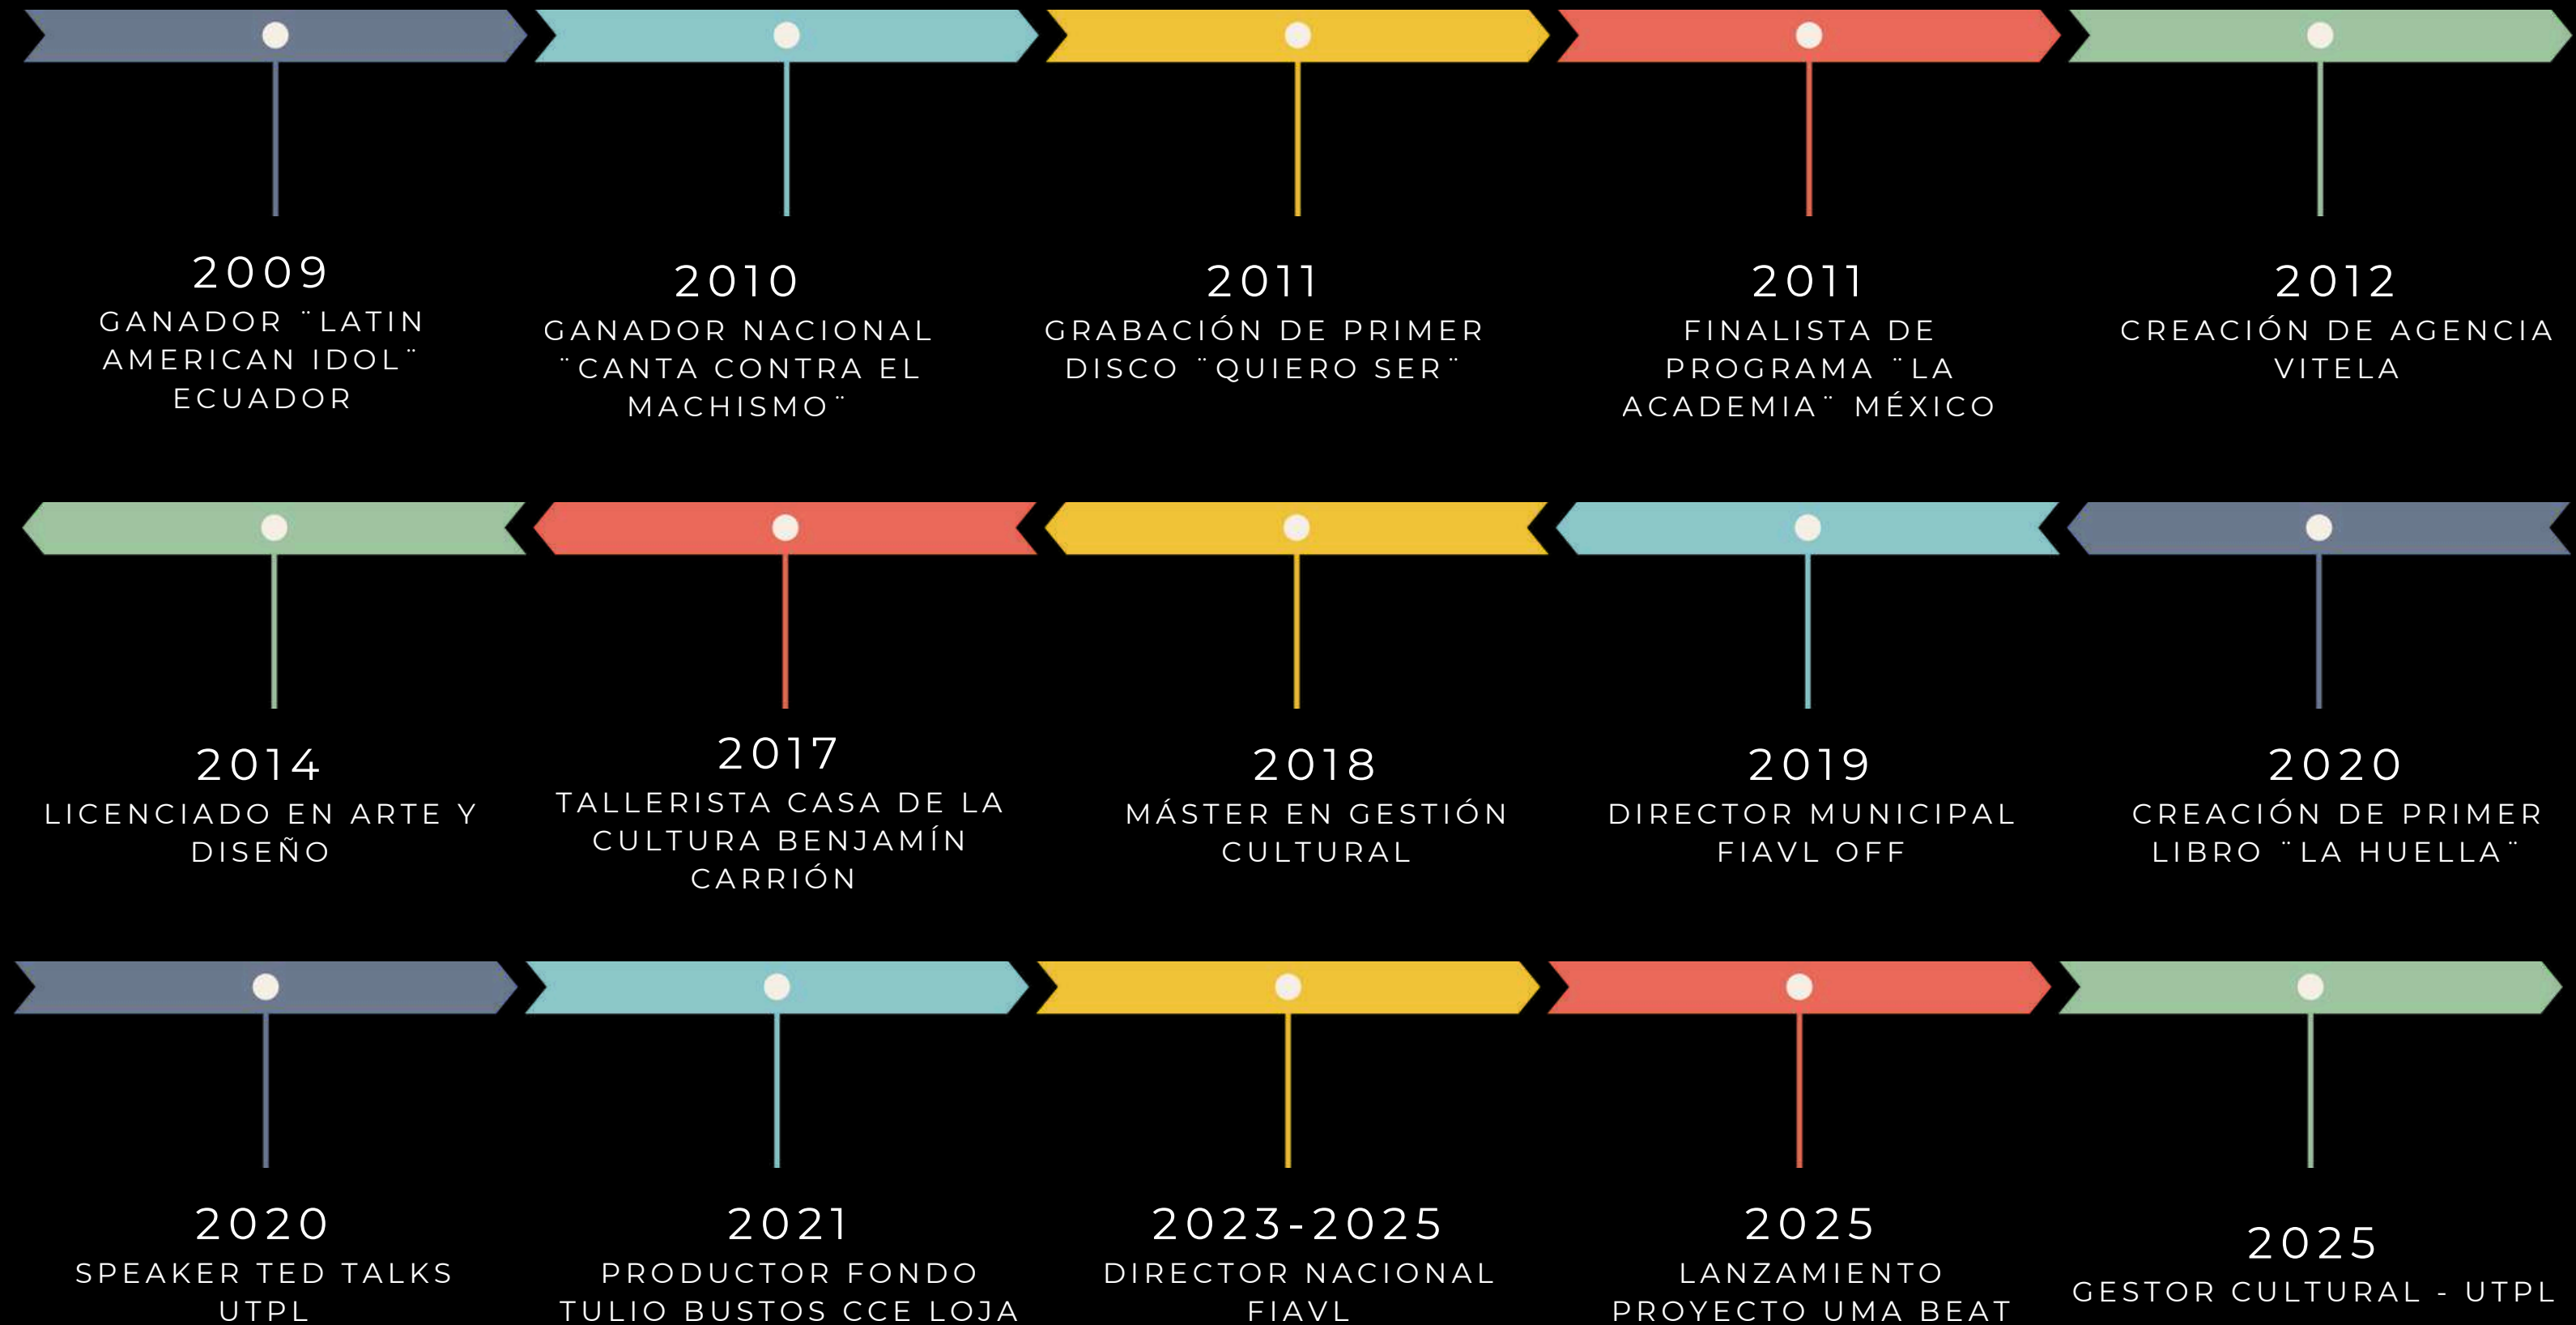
2009
GANADOR ¨LATIN AMERICAN IDOL¨ ECUADOR

2010
GANADOR NACIONAL ¨CANTA CONTRA EL MACHISMO¨

2011
GRABACIÓN DE PRIMER DISCO ¨QUIERO SER¨

2011
FINALISTA DE PROGRAMA ¨LA ACADEMIA¨ MÉXICO

2012
CREACIÓN DE AGENCIA VITELA

2014
LICENCIADO EN ARTE Y DISEÑO

2017
TALLERISTA CASA DE LA CULTURA BENJAMÍN CARRIÓN

2018
MÁSTER EN GESTIÓN CULTURAL

2019
DIRECTOR MUNICIPAL FIAVL OFF

2020
CREACIÓN DE PRIMER LIBRO ¨LA HUELLA¨

2020
SPEAKER TED TALKS UTPL

2021
PRODUCTOR FONDO TULIO BUSTOS CCE LOJA

2023-2025
DIRECTOR NACIONAL FIAVL

2025
LANZAMIENTO PROYECTO UMA BEAT

2025
GESTOR CULTURAL - UTPL